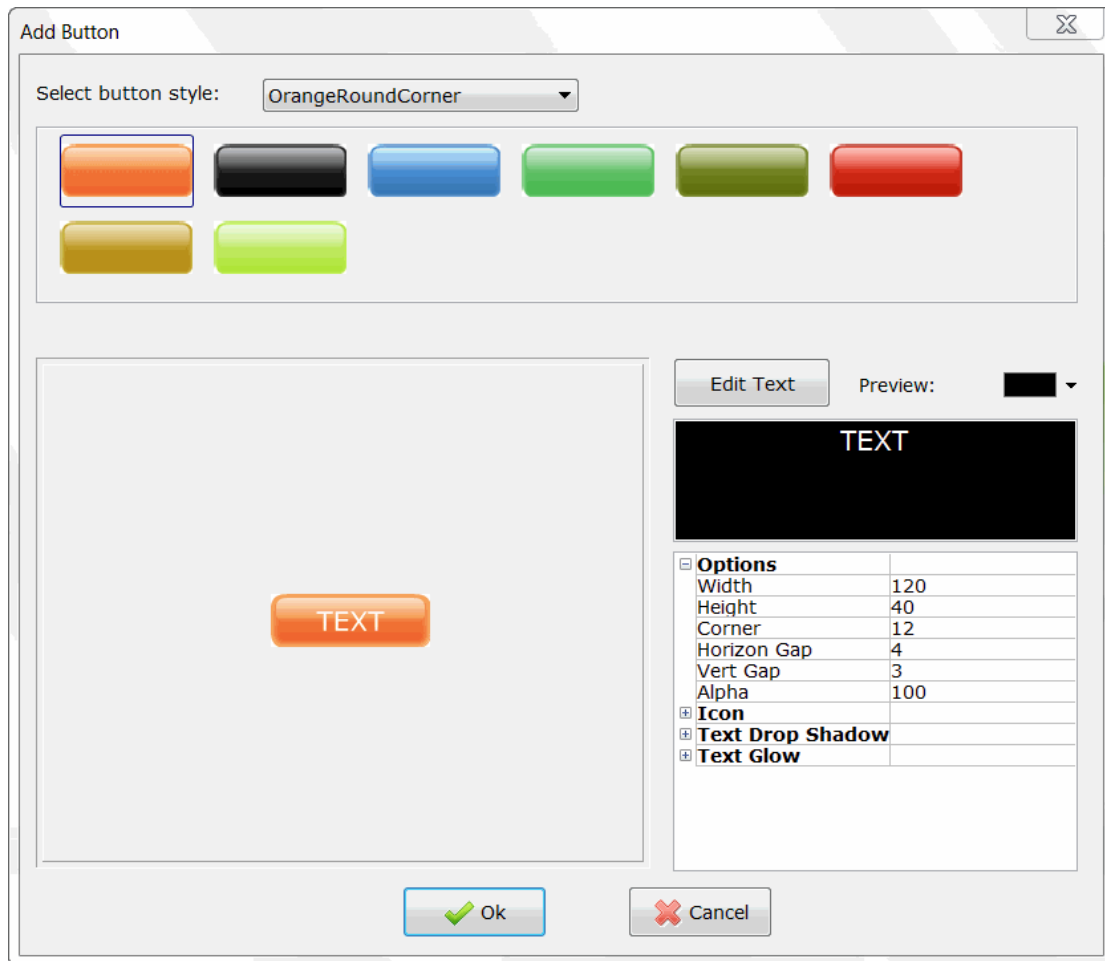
Add Button

Select button style: OrangeRoundCorner

TEXT

Edit Text Preview:

TEXT

| | |
|---|---|
| ⊟ **Options** | |
| Width | 120 |
| Height | 40 |
| Corner | 12 |
| Horizon Gap | 4 |
| Vert Gap | 3 |
| Alpha | 100 |
| ⊞ **Icon** | |
| ⊞ **Text Drop Shadow** | |
| ⊞ **Text Glow** | |

Ok Cancel